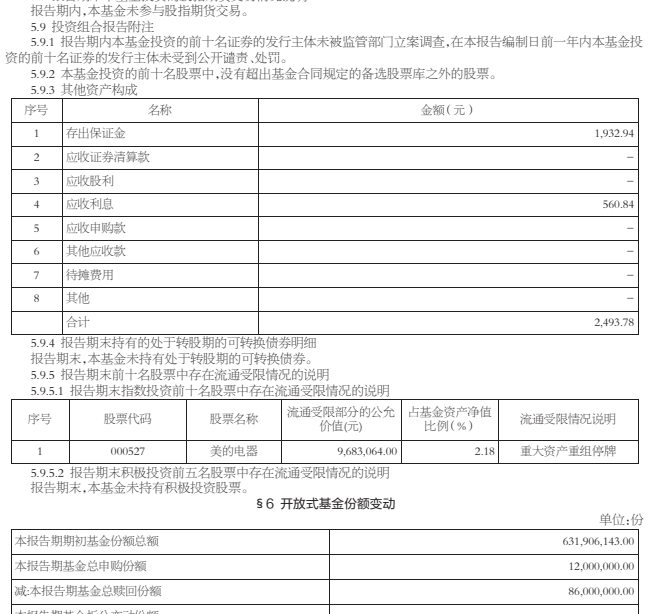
报告期内,本基金未参与股指期货交易。
5.9 投资组合报告附注
5.9.1 报告期内本基金投资的前十名证券的发行主体未被监管部门立案调查,在本报告编制日前一年内本基金投资的前十名证券的发行主体未受到公开谴责、处罚。
5.9.2 本基金投资的前十名股票中,没有超出基金合同规定的备选股票库之外的股票。
5.9.3 其他资产构成

| 序号 | 名称 | 金额(元) |
|---|---|---|
| 1 | 存出保证金 | 1,932.94 |
| 2 | 应收证券清算款 | – |
| 3 | 应收股利 | – |
| 4 | 应收利息 | 560.84 |
| 5 | 应收申购款 | – |
| 6 | 其他应收款 | – |
| 7 | 待摊费用 | – |
| 8 | 其他 | – |
| | 合计 | 2,493.78 |

5.9.4 报告期末持有的处于转股期的可转换债券明细
报告期末,本基金未持有处于转股期的可转换债券。
5.9.5 报告期末前十名股票中存在流通受限情况的说明
5.9.5.1 报告期末指数投资前十名股票中存在流通受限情况的说明

| 序号 | 股票代码 | 股票名称 | 流通受限部分的公允价值(元) | 占基金资产净值比例(%) | 流通受限情况说明 |
|---|---|---|---|---|---|
| 1 | 000527 | 美的电器 | 9,683,064.00 | 2.18 | 重大资产重组停牌 |

5.9.5.2 报告期末积极投资前五名股票中存在流通受限情况的说明
报告期末,本基金未持有积极投资股票。
§6 开放式基金份额变动
单位:份

| | |
|---|---|
| 本报告期期初基金份额总额 | 631,906,143.00 |
| 本报告期基金总申购份额 | 12,000,000.00 |
| 减:本报告期基金总赎回份额 | 86,000,000.00 |
| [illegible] | |